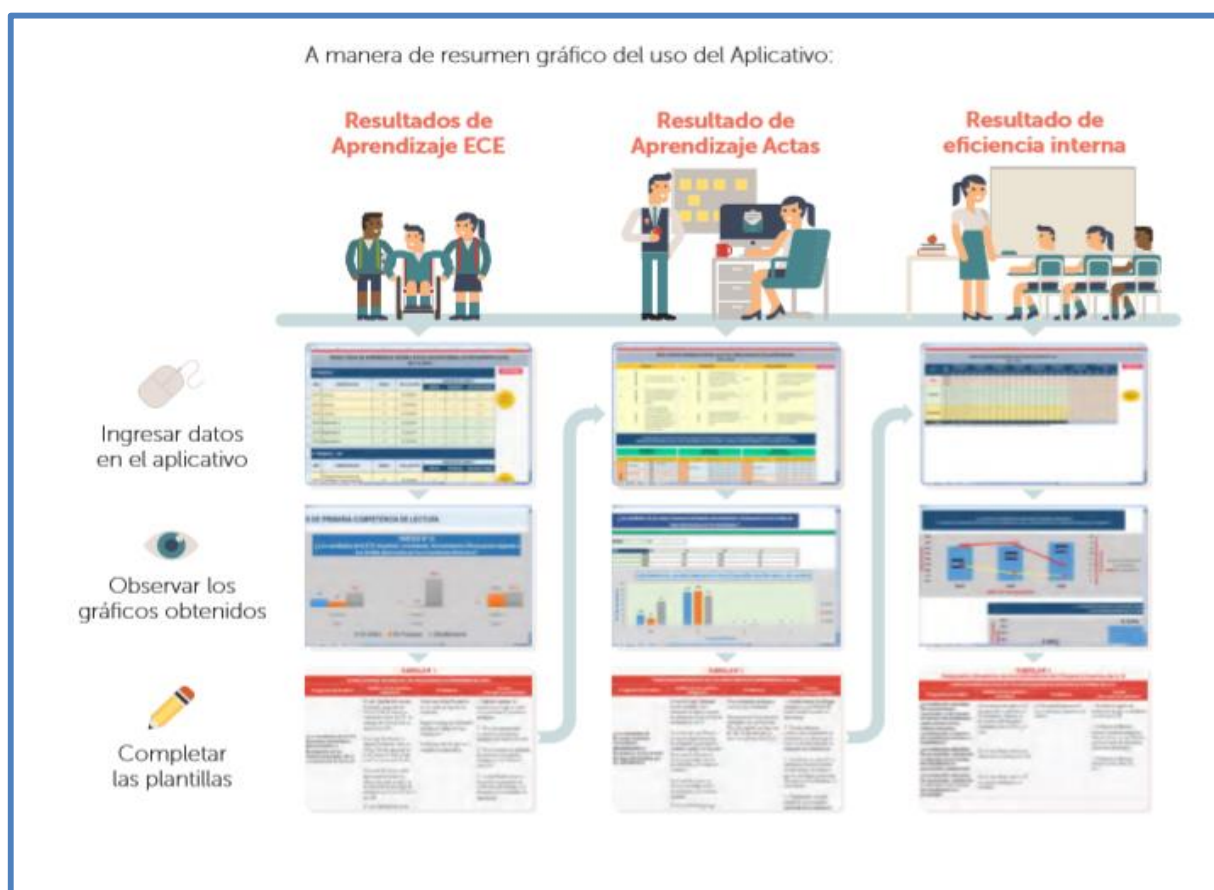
A manera de resumen gráfico del uso del Aplicativo:

Resultados de Aprendizaje ECE

Resultado de Aprendizaje Actas

Resultado de eficiencia interna

Ingresar datos en el aplicativo

Observar los gráficos obtenidos

Completar las plantillas

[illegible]